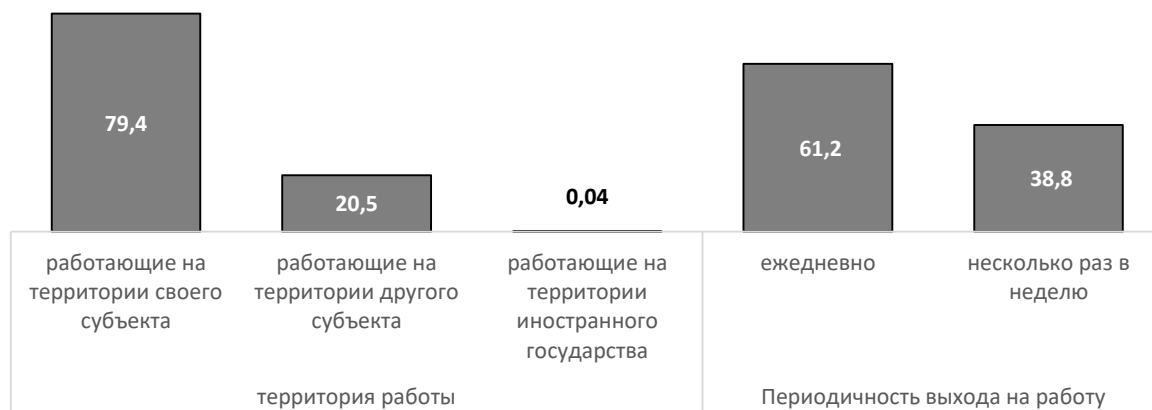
79,4

20,5

0,04

61,2

38,8

работающие на территории своего субъекта

работающие на территории другого субъекта

работающие на территории иностранного государства

ежедневно

несколько раз в неделю

территория работы

Периодичность выхода на работу